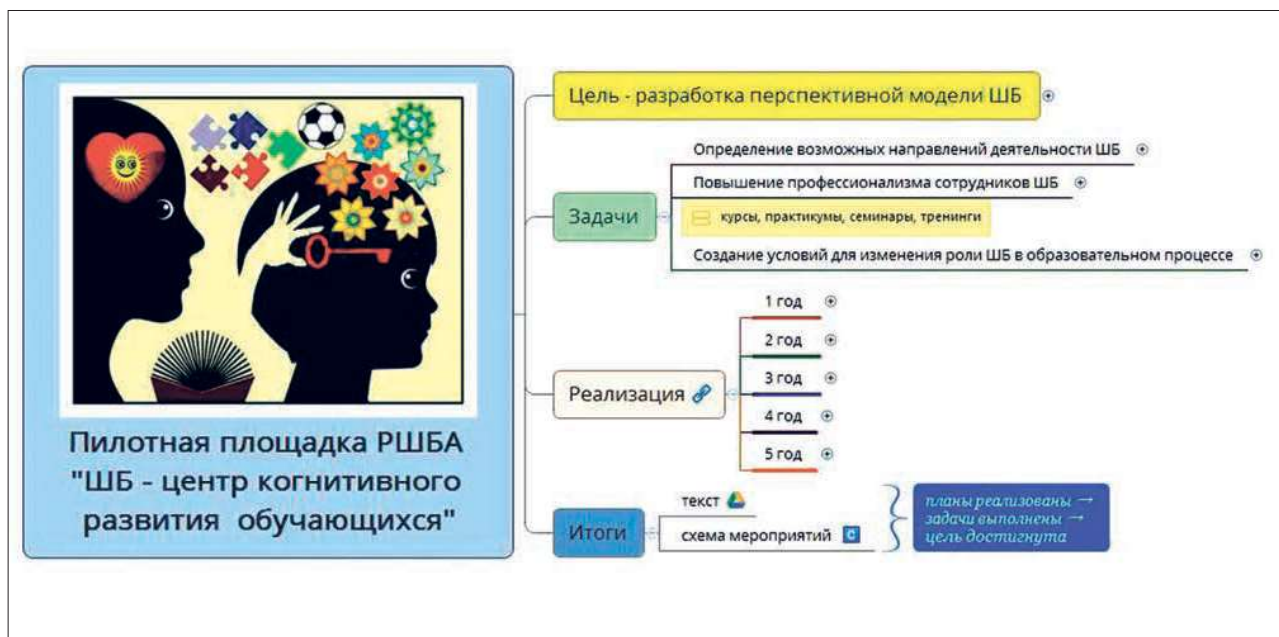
Пилотная площадка РШБА "ШБ - центр когнитивного развития обучающихся"

Цель - разработка перспективной модели ШБ

Задачи

Определение возможных направлений деятельности ШБ

Повышение профессионализма сотрудников ШБ

курсы, практикумы, семинары, тренинги

Создание условий для изменения роли ШБ в образовательном процессе

Реализация

1 год

2 год

3 год

4 год

5 год

Итоги

текст

схема мероприятий

планы реализованы →
задачи выполнены →
цель достигнута